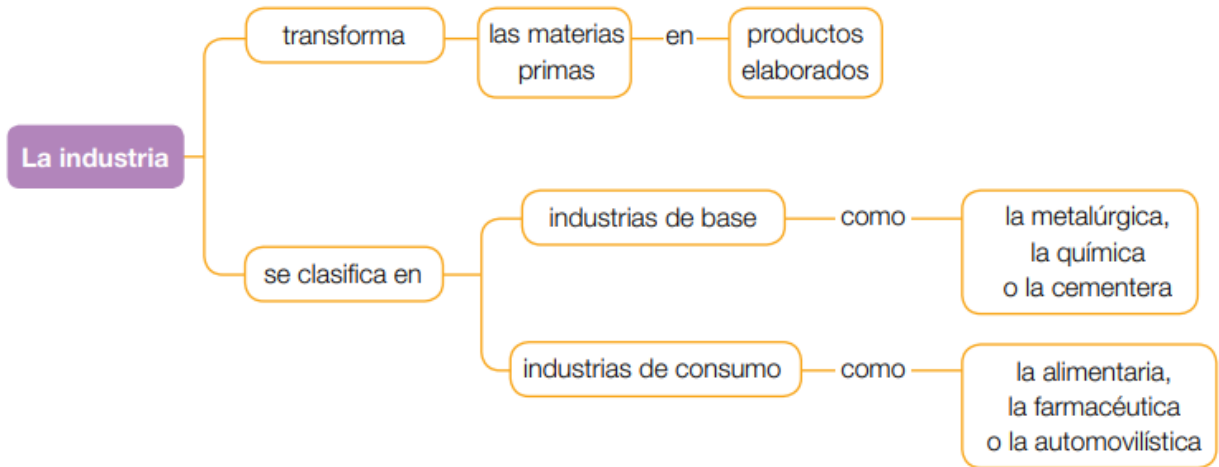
La industria

transforma

las materias primas

en

productos elaborados

se clasifica en

industrias de base

como

la metalúrgica, la química o la cementera

industrias de consumo

como

la alimentaria, la farmacéutica o la automovilística